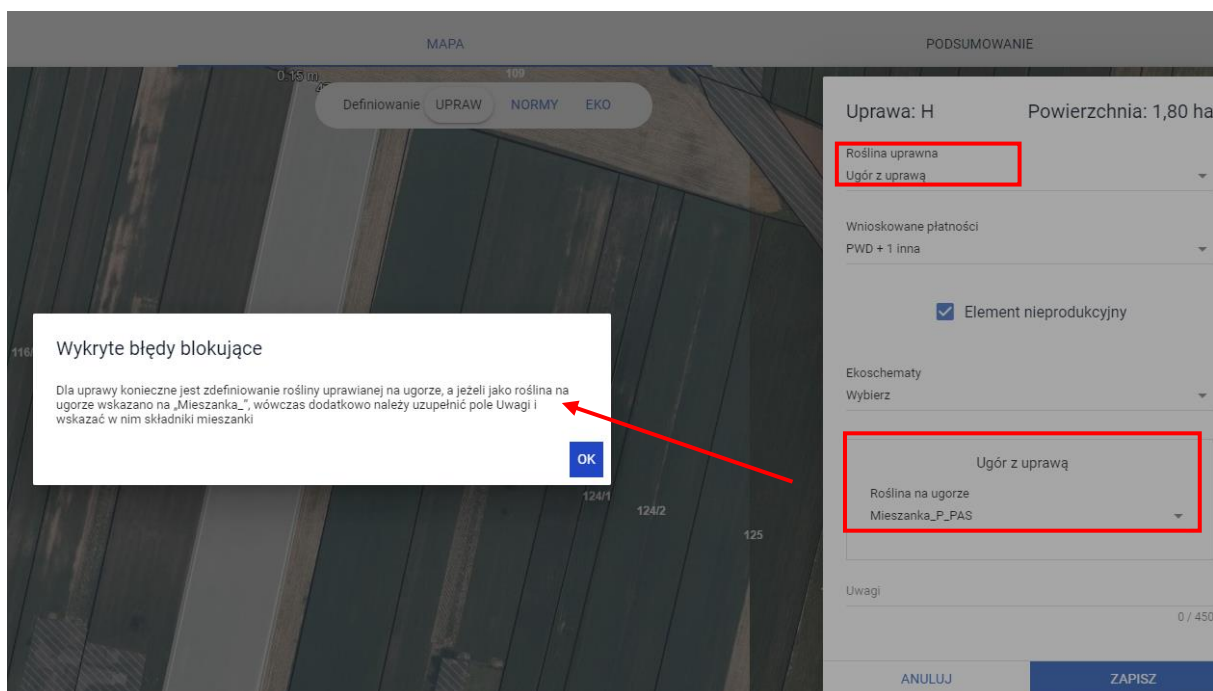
MAPA

PODSUMOWANIE

0.15 m

109

Definiowanie UPRAW NORMY EKO

116

Wykryte błędy blokujące

Dla uprawy konieczne jest zdefiniowanie rośliny uprawianej na ugorze, a jeżeli jako roślina na ugorze wskazano na „Mieszanka_”, wówczas dodatkowo należy uzupełnić pole Uwagi i wskazać w nim składniki mieszanki

OK

124/1

124/2

125

Uprawa: H

Powierzchnia: 1,80 ha

Roślina uprawna
Ugór z uprawą

Wnioskowane płatności
PWD + 1 inna

Element nieprodukcyjny

Ekoschematy
Wybierz

Ugór z uprawą

Roślina na ugorze
Mieszanka_P_PAS

Uwagi

0 / 450

ANULUJ

ZAPISZ